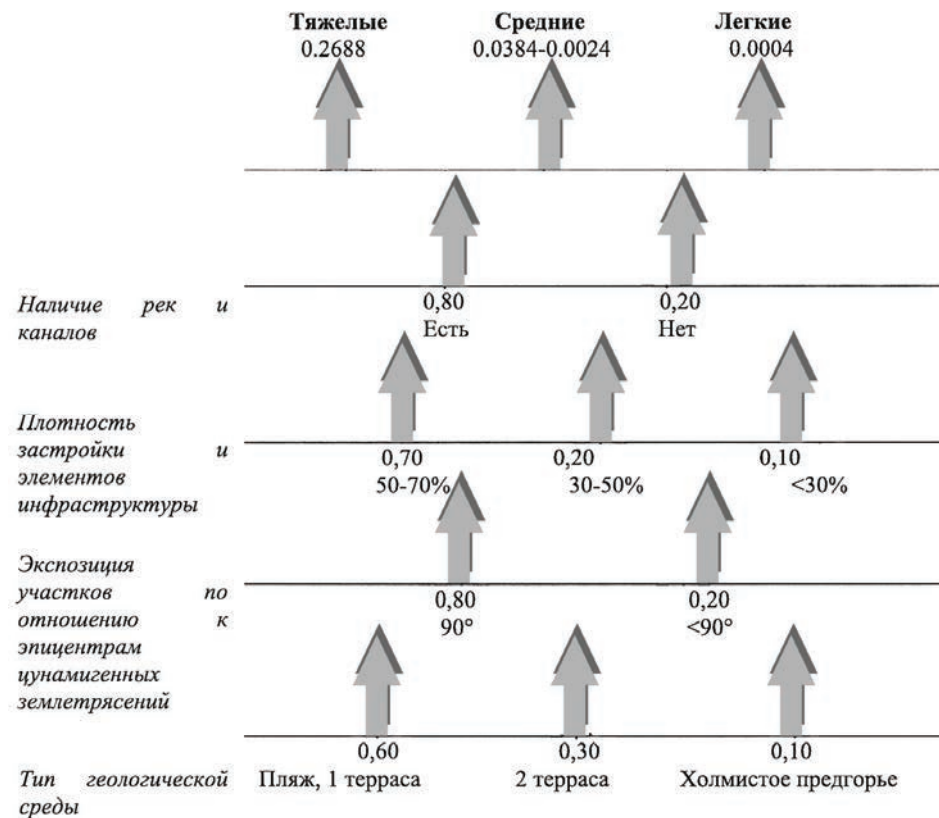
Тяжелые
0.2688

Средние
0.0384-0.0024

Легкие
0.0004

Наличие рек и каналов

0,80
Есть

0,20
Нет

Плотность застройки и элементов инфраструктуры

0,70
50-70%

0,20
30-50%

0,10
<30%

Экспозиция участков по отношению к эпицентрам цунамигенных землетрясений

0,80
90°

0,20
<90°

Тип геологической среды

0,60
Пляж, 1 терраса

0,30
2 терраса

0,10
Холмистое предгорье